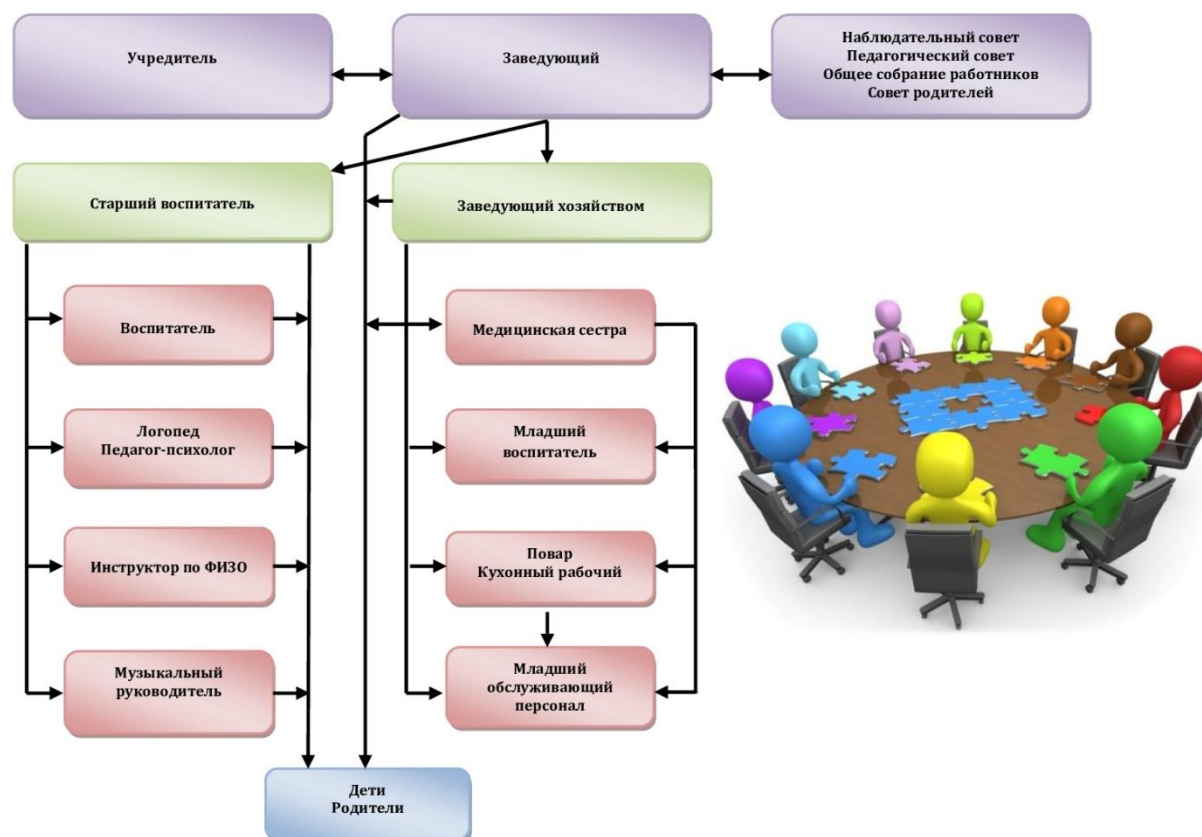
Учредитель

Заведующий

Наблюдательный совет
Педагогический совет
Общее собрание работников
Совет родителей

Старший воспитатель

Заведующий хозяйством

Воспитатель

Логопед
Педагог-психолог

Инструктор по ФИЗО

Музыкальный руководитель

Медицинская сестра

Младший воспитатель

Повар
Кухонный рабочий

Младший обслуживающий персонал

Дети
Родители